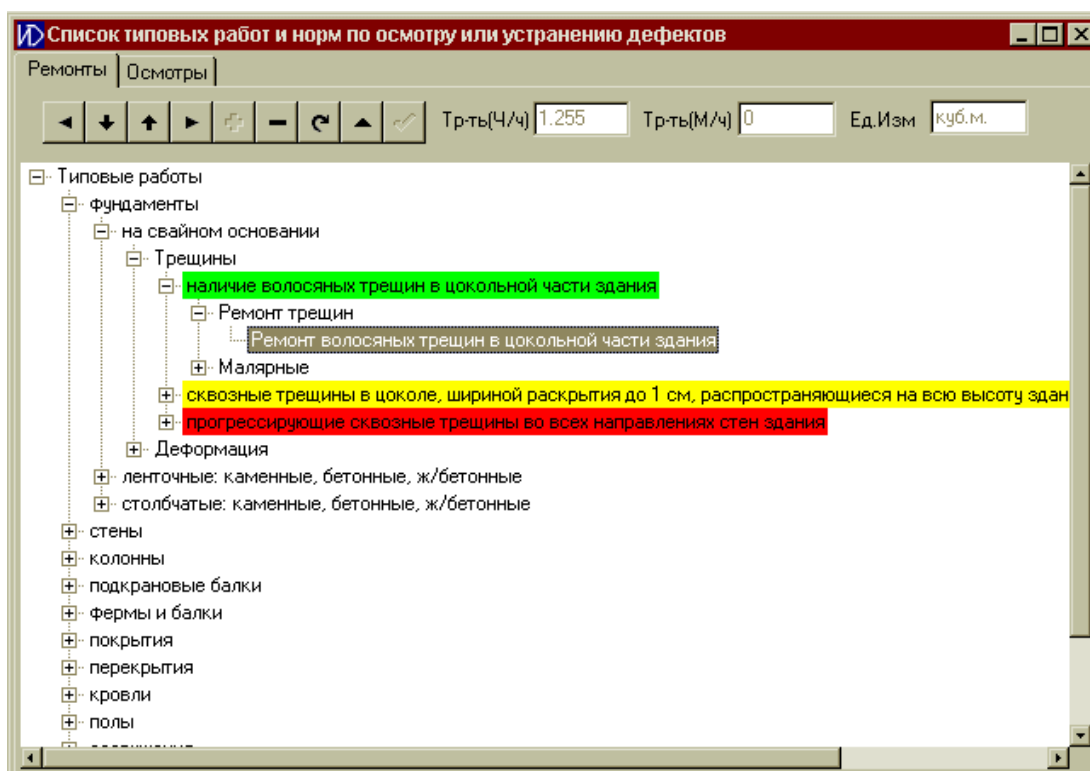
ИД Список типовых работ и норм по осмотру или устранению дефектов

Ремонты | Осмотры

Тр-ть(Ч/ч) 1.255 Тр-ть(М/ч) 0 Ед.Изм куб.м.

Типовые работы
фундаменты
на свайном основании
Трещины
наличие волосяных трещин в цокольной части здания
Ремонт трещин
Ремонт волосяных трещин в цокольной части здания
Малярные
сквозные трещины в цоколе, шириной раскрытия до 1 см, распространяющиеся на всю высоту здан
прогрессирующие сквозные трещины во всех направлениях стен здания
Деформация
ленточные: каменные, бетонные, ж/бетонные
столбчатые: каменные, бетонные, ж/бетонные
стены
колонны
подкрановые балки
фермы и балки
покрытия
перекрытия
кровли
полы
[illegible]